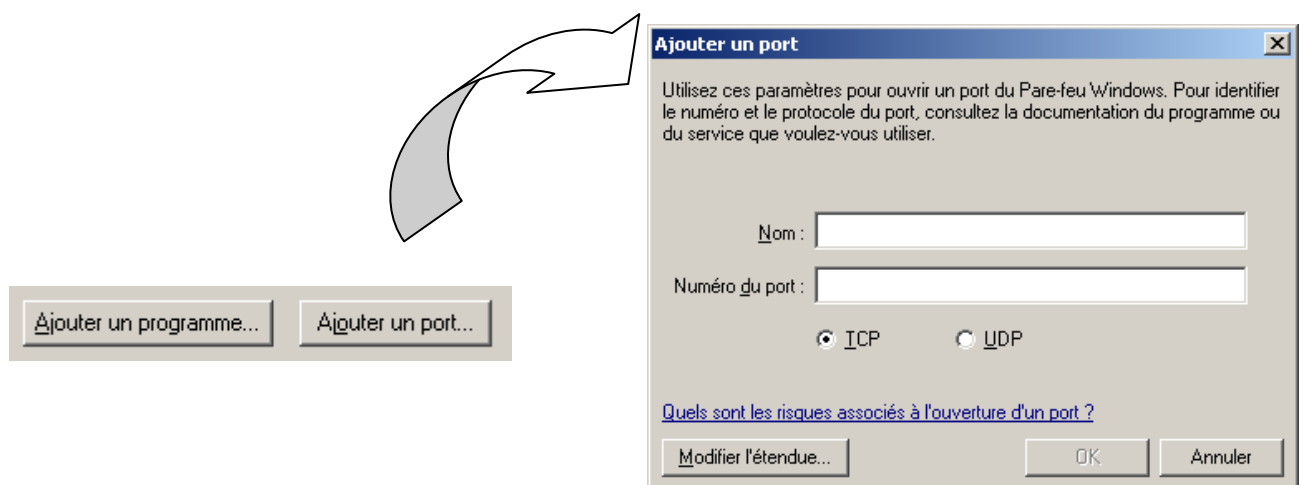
Ajouter un programme... Ajouter un port...

Ajouter un port

×

Utilisez ces paramètres pour ouvrir un port du Pare-feu Windows. Pour identifier le numéro et le protocole du port, consultez la documentation du programme ou du service que voulez-vous utiliser.

Nom :

Numéro du port :

TCP

UDP

Quels sont les risques associés à l'ouverture d'un port ?

Modifier l'étendue...

OK

Annuler